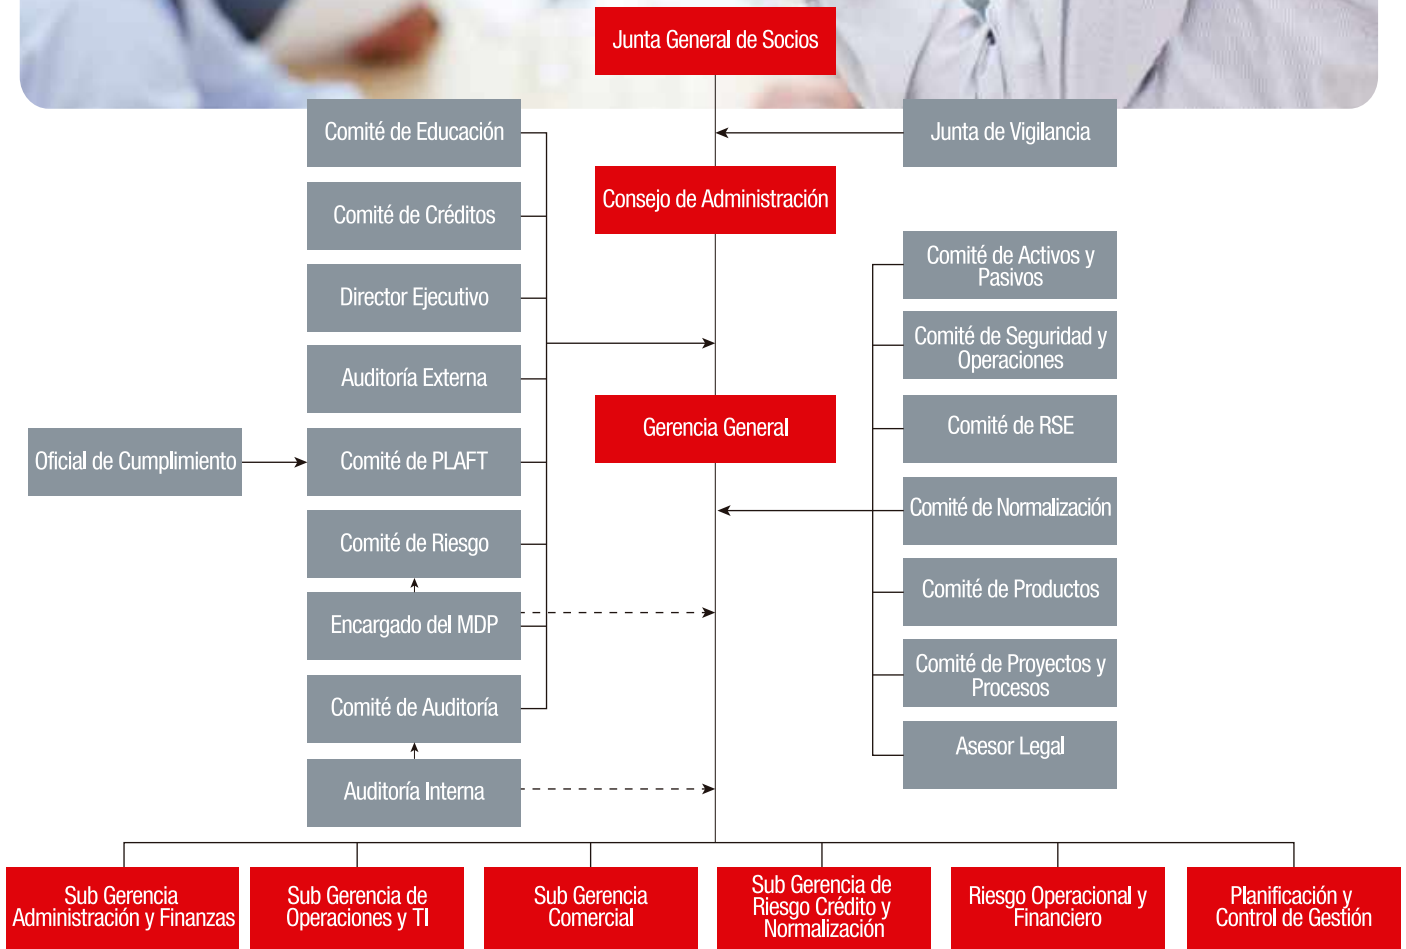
Junta General de Socios

Comité de Educación

Junta de Vigilancia

Consejo de Administración

Comité de Créditos

Director Ejecutivo

Comité de Activos y Pasivos

Comité de Seguridad y Operaciones

Auditoría Externa

Gerencia General

Comité de RSE

Oficial de Cumplimiento

Comité de PLAFT

Comité de Normalización

Comité de Riesgo

Comité de Productos

Encargado del MDP

Comité de Proyectos y Procesos

Comité de Auditoría

Asesor Legal

Auditoría Interna

Sub Gerencia Administración y Finanzas

Sub Gerencia de Operaciones y TI

Sub Gerencia Comercial

Sub Gerencia de Riesgo Crédito y Normalización

Riesgo Operacional y Financiero

Planificación y Control de Gestión